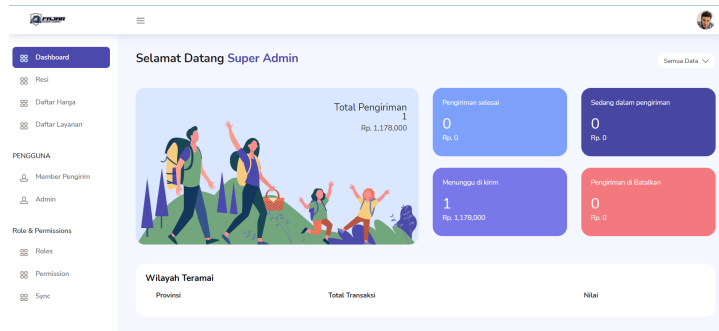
FAJAR

Dashboard
Resi
Daftar Harga
Daftar Layanan

PENGGUNA
Member Pengirim
Admin

Role & Permissions
Roles
Permission
Sync

Selamat Datang Super Admin

Semua Data

Total Pengiriman
1
Rp. 1,178,000

Pengiriman selesai
0
Rp. 0

Sedang dalam pengiriman
0
Rp. 0

Menunggu di kirim
1
Rp. 1,178,000

Pengiriman di Batalkan
0
Rp. 0

Wilayah Teramai

| Provinsi | Total Transaksi | Nilai |
|---|---|---|